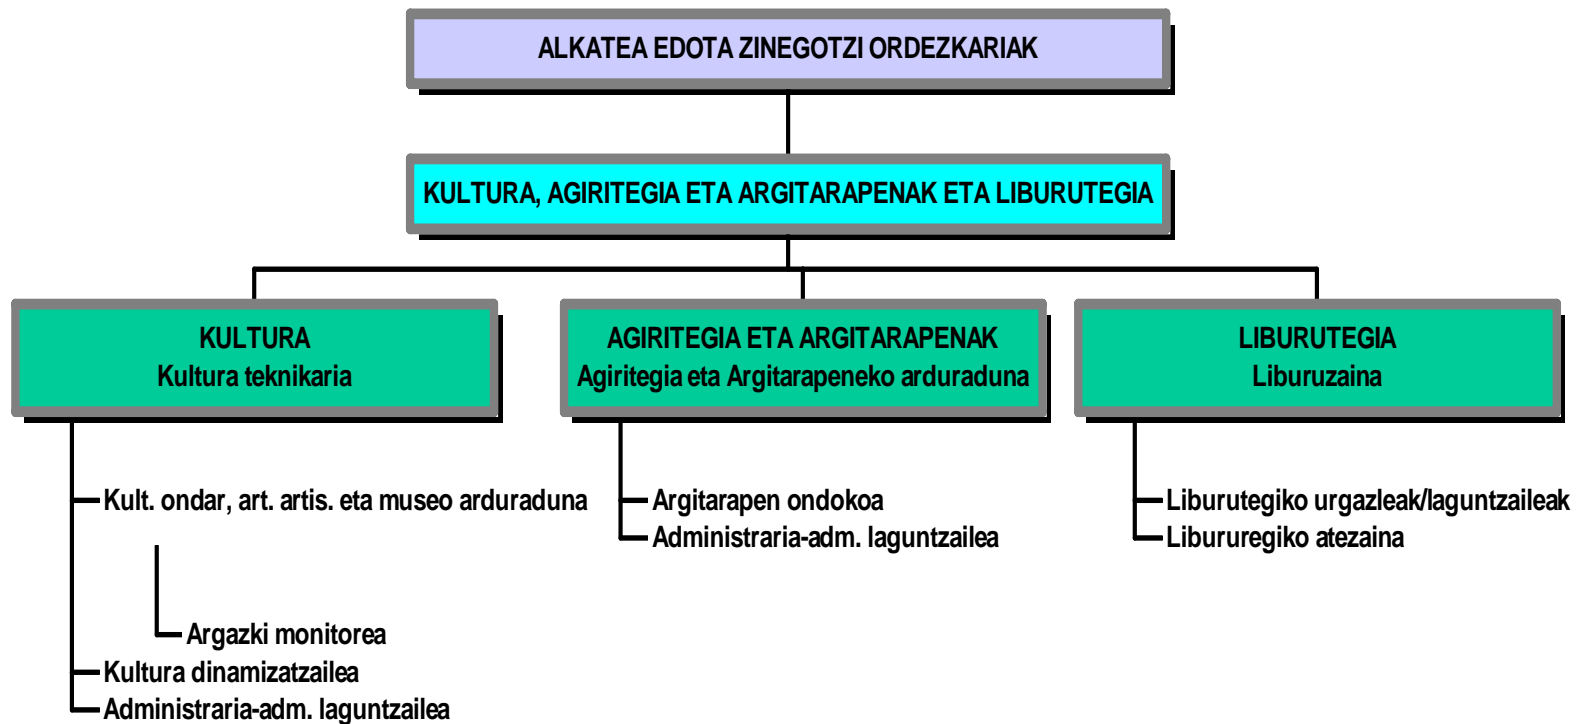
ALKATEA EDOTA ZINEGOTZI ORDEZKARIAK

KULTURA, AGIRITEGIA ETA ARGITARAPENAK ETA LIBURUTEGIA

KULTURA
Kultura teknikaria

AGIRITEGIA ETA ARGITARAPENAK
Agiritegia eta Argitarapeneko arduraduna

LIBURUTEGIA
Liburuzaina

Kult. ondar, art. artis. eta museo arduraduna

Argazki monitorea

Kultura dinamizatzailea

Administraria-adm. laguntzailea

Argitarapen ondokoa

Administraria-adm. laguntzailea

Liburutegiko urgazleak/laguntzaileak

Libururegiko atezaina